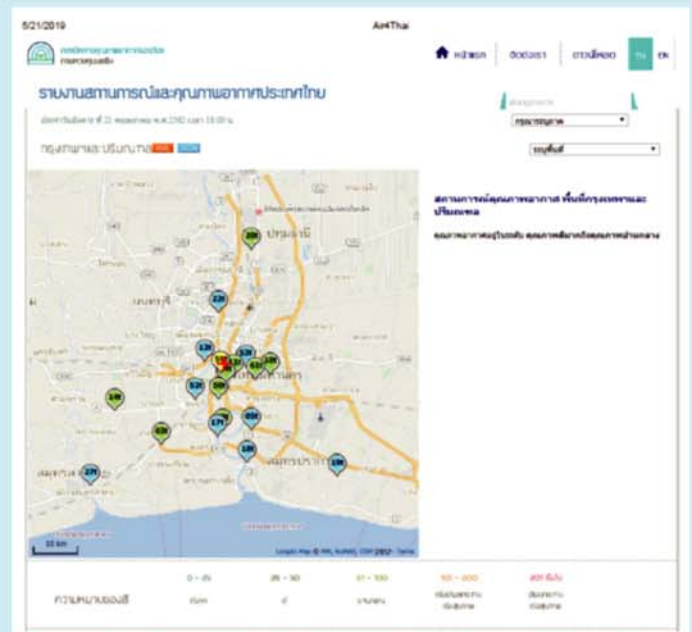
5/21/2019

Air4Thai

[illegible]
กรมควบคุมมลพิษ

หน้าแรก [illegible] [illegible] TH EN

รายงานสถานการณ์และคุณภาพอากาศประเทศไทย

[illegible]

กรุงเทพมหานคร

กรุงเทพและปริมณฑล

ระบุพื้นที่

ปทุมธานี

นนทบุรี

สมุทรปราการ

สมุทรสาคร

10 km

Leaflet | Map © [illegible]

สถานการณ์คุณภาพอากาศ พื้นที่กรุงเทพและปริมณฑล

คุณภาพอากาศอยู่ในระดับ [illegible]

| ความหมายของสี | 0 - 25 | 26 - 50 | 51 - 100 | 101 - 200 | 201 ขึ้นไป |
|---|---|---|---|---|---|
| | ดีมาก | ดี | ปานกลาง | เริ่มมีผลกระทบต่อสุขภาพ | มีผลกระทบต่อสุขภาพ |